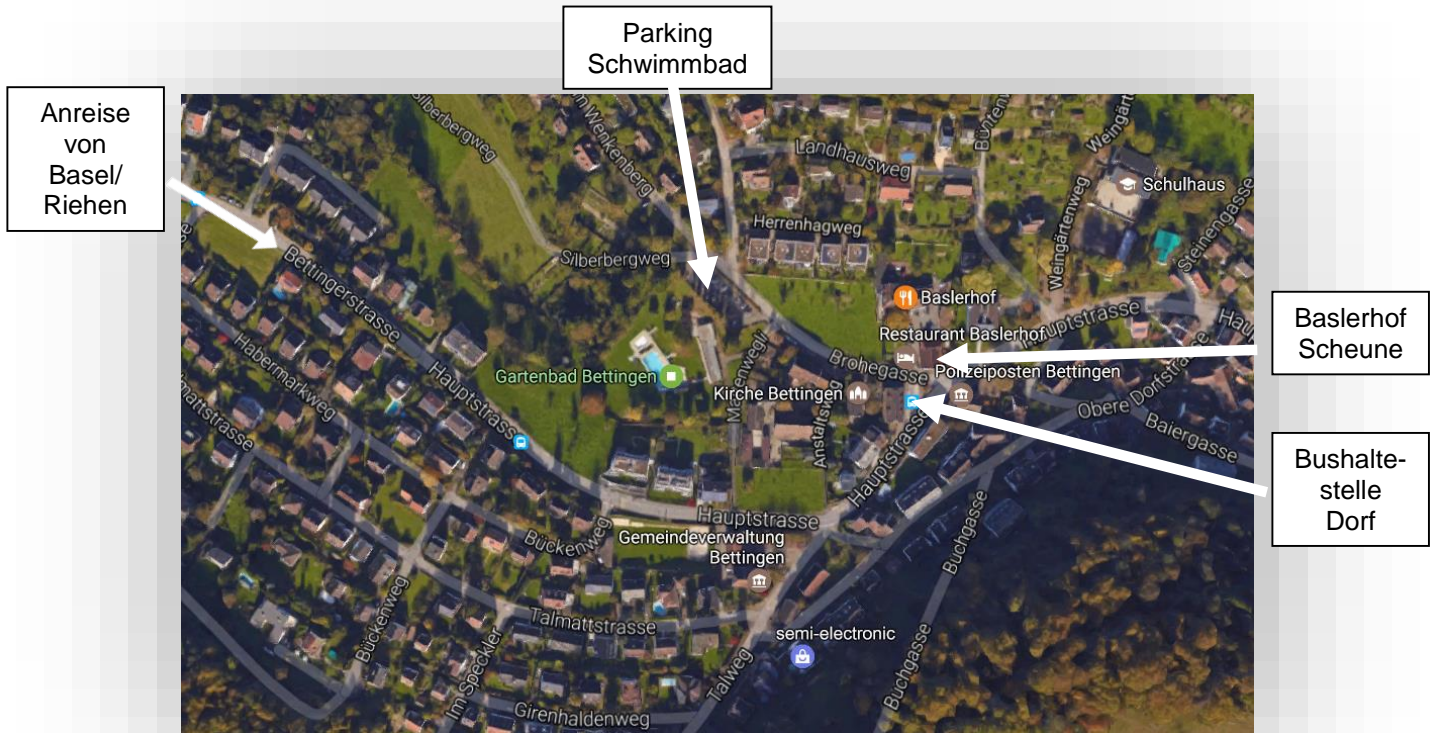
Parking Schwimmbad

Anreise von Basel/ Riehen

Baslerhof Scheune

Bushaltestelle Dorf

Silberbergweg
Im Wenkenberg
Landhausweg
Büntenweg
Weingärtenweg
Schulhaus
Steinengasse
Herrenhagweg
Silberbergweg
Bettingerstrasse
Baslerhof
Restaurant Baslerhof
Hauptstrasse
Habermarkweg
Hauptstrasse
Gartenbad Bettingen
Mattenweg
Brohegasse
Polizeiposten Bettingen
Kirche Bettingen
Anstaltsweg
Obere Dorfstrasse
Baiergasse
Talmattstrasse
Hauptstrasse
Hauptstrasse
Bückenweg
Gemeindeverwaltung Bettingen
Buchgasse
Bückenweg
Talmattstrasse
semi-electronic
Im Speckler
Talweg
Buchgasse
Girenhaldenweg